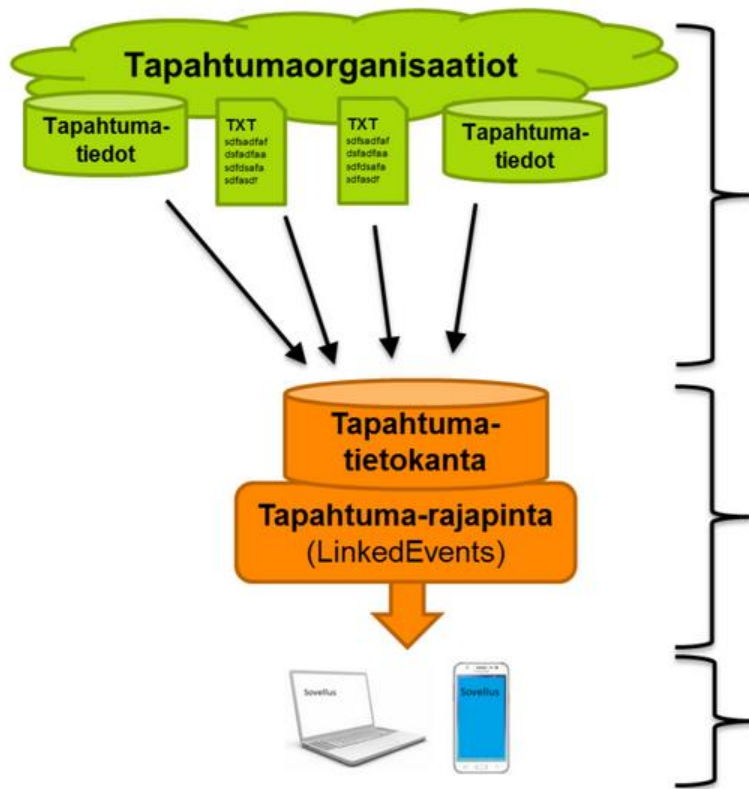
Tapahtumaorganisaatiot

Tapahtumatiedot

TXT
sdfsadfaf
dsfadfaa
sdfdsafa
sdfasdf

TXT
sdfsadfaf
dsfadfaa
sdfdsafa
sdfasdf

Tapahtumatiedot

Tapahtumatietokanta

Tapahtuma-rajapinta
(LinkedEvents)

Sovellus

Sovellus